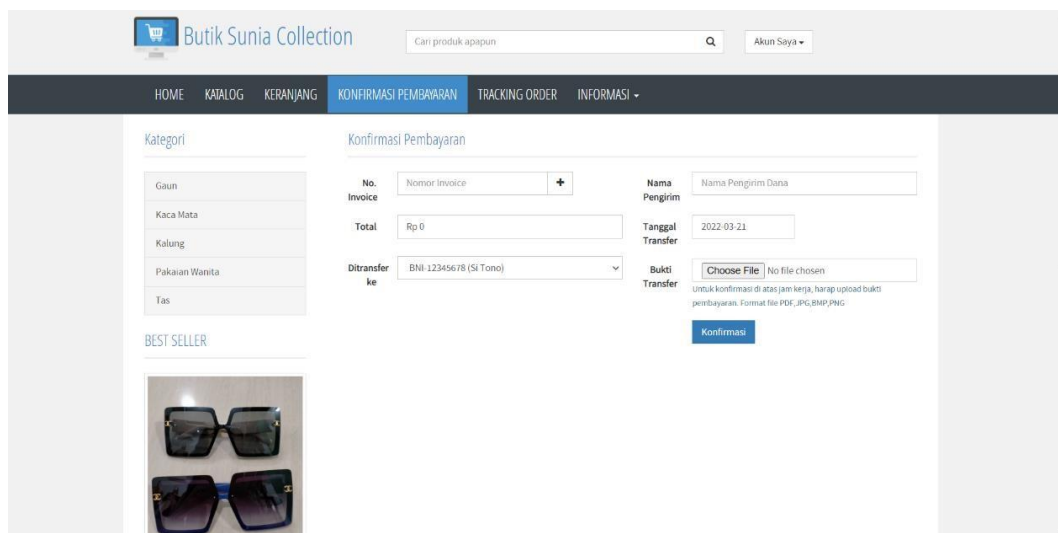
Butik Sunia Collection

Cari produk apapun

Akun Saya ▾

HOME KATALOG KERANJANG KONFIRMASI PEMBAYARAN TRACKING ORDER INFORMASI ▾

Kategori

Gaun
Kaca Mata
Kalung
Pakaian Wanita
Tas

BEST SELLER

Konfirmasi Pembayaran

No. Invoice
Nomor Invoice
+

Total
Rp 0

Ditransfer ke
BNI-12345678 (Si Tono)

Nama Pengirim
Nama Pengirim Dana

Tanggal Transfer
2022-03-21

Bukti Transfer
Choose File No file chosen
Untuk konfirmasi di atas jam kerja, harap upload bukti pembayaran. Format file PDF,JPG,BMP,PNG

Konfirmasi